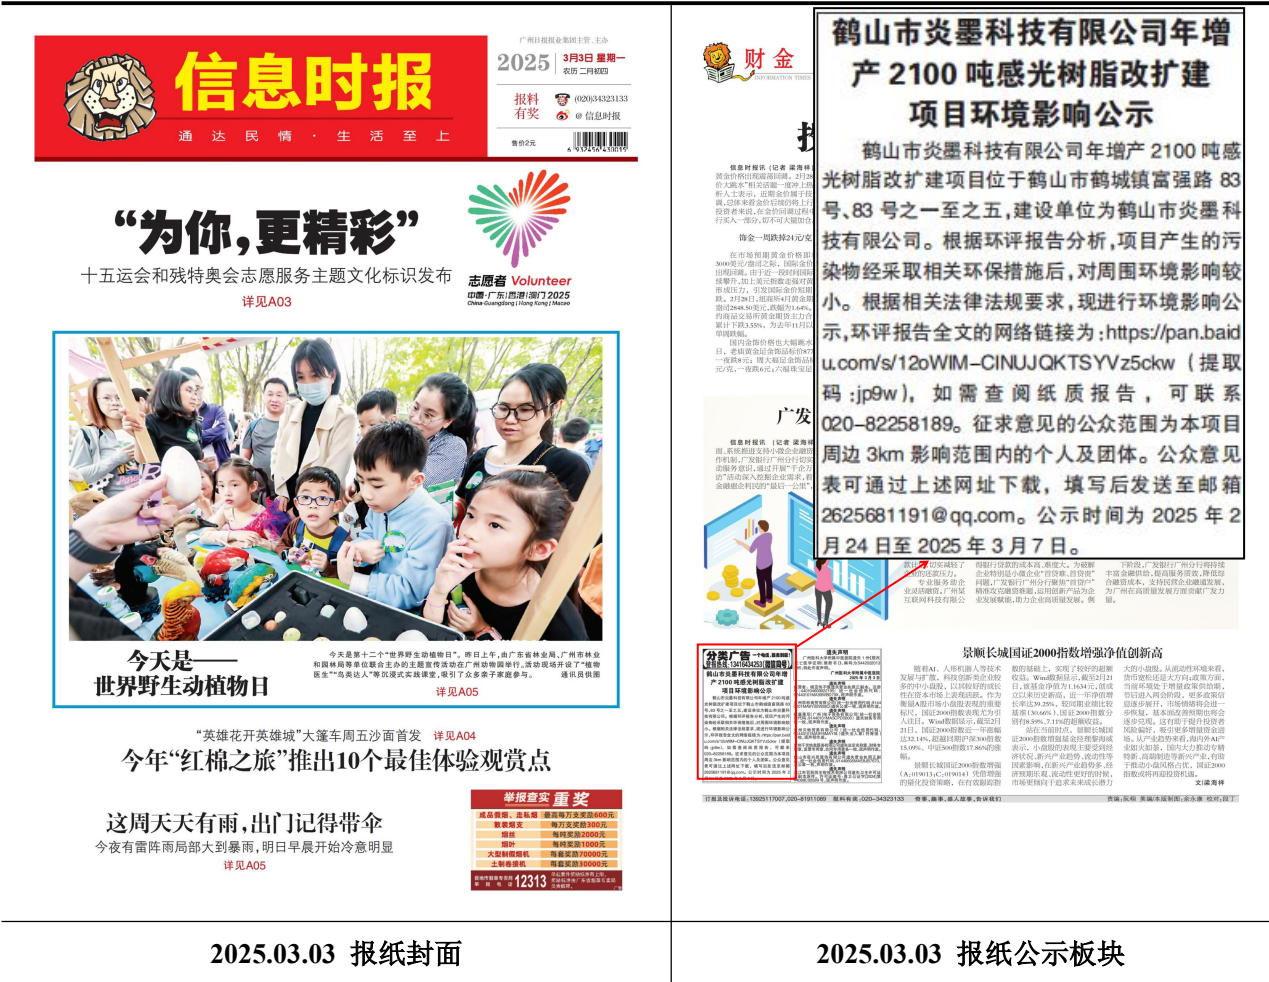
广州日报报业集团主管、主办

信息时报

通 达 民 情 · 生 活 至 上

2025 3月3日 星期一
农历 二月初四

报料有奖 (020)34323133
@信息时报

售价2元

“为你,更精彩”

十五运会和残特奥会志愿服务主题文化标识发布

详见A03

志愿者 Volunteer
中国·广东|香港|澳门 2025
China·Guangdong | Hong Kong | Macao

今天是——
世界野生动植物日

今天是第十二个“世界野生动植物日”。昨日上午,由广东省林业局、广州市林业和园林局等单位联合主办的主题宣传活动在广州动物园举行。活动现场开设了“植物医生”“鸟类达人”等沉浸式实践课堂,吸引了众多亲子家庭参与。 通讯员供图

详见A05

“英雄花开英雄城”大篷车周五沙面首发 详见A04

今年“红棉之旅”推出10个最佳体验观赏点

这周天天有雨,出门记得带伞

今夜有雷阵雨局部大到暴雨,明日早晨开始冷意明显

详见A05

举报查实 重奖

12313

财金

鹤山市炎墨科技有限公司年增产 2100 吨感光树脂改扩建项目环境影响公示

鹤山市炎墨科技有限公司年增产 2100 吨感光树脂改扩建项目位于鹤山市鹤城镇富强路 83 号、83 号之一至之五,建设单位为鹤山市炎墨科技有限公司。根据环评报告分析,项目产生的污染物经采取相关环保措施后,对周围环境影响较小。根据相关法律法规要求,现进行环境影响公示,环评报告全文的网络链接为:https://pan.baidu.com/s/12oWIM-CINUJQKTSYVz5ckw(提取码:jp9w),如需查阅纸质报告,可联系 020-82258189。征求意见的公众范围为本项目周边 3km 影响范围内的个人及团体。公众意见表可通过上述网址下载,填写后发送至邮箱 2625681191@qq.com。公示时间为 2025 年 2 月 24 日至 2025 年 3 月 7 日。

分类广告

广发

景顺长城国证2000指数增强净值创新高

2025.03.03 报纸封面

2025.03.03 报纸公示板块